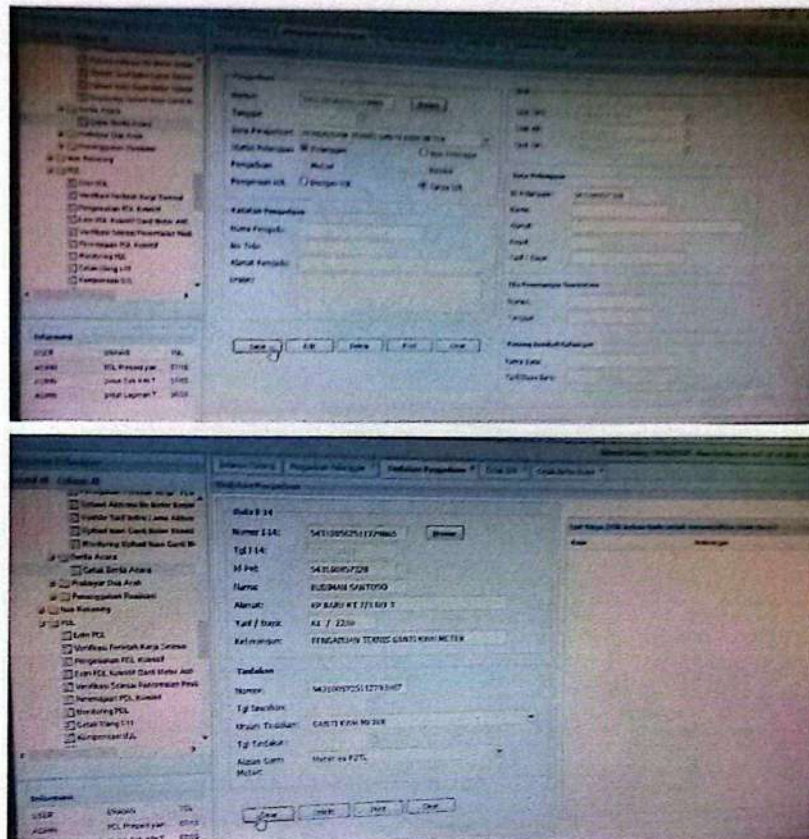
Pengaduan

Nomor

Tanggal

Status Pelanggan

Pengaduan

Keterangan Pengaduan

Nama Pengadu

No Telp

Alamat Pengadu

Uraian

Data Pelanggan

ID Pelanggan

Nama

Alamat

Daya

Tarif / Daya

Simpan Edit Batal Print Clear

Informasi

USER

ADMIN

ADMIN

ADMIN

Data P2TL

Nomor P2TL

Tgl P2TL

ID Pel

Nama

Alamat

Tarif / Daya

Keterangan

Tindakan

Nomor

Tgl Tindakan

Uraian Tindakan

Tgl Tindakan

Alasan Ganti Meter

Tarif / Daya: R1 / 2200

Nama: BUDIMAN SANTOSO

Keterangan: PENGADUAN TEKNIS GANTI KWH METER

Uraian Tindakan: GANTI KWH METER

Berita Acara

Cetak Berita Acara

Prabayar Dua Arah

Penanganan Realisasi

Non Rekening

P2TL

Entri P2TL

Verifikasi Perintah Kerja Selesai

Monitoring P2TL

Cetak Uang Lrl

Kompensasi LPL

Informasi

USER

ADMIN

ADMIN

Simpan Batal Print Clear